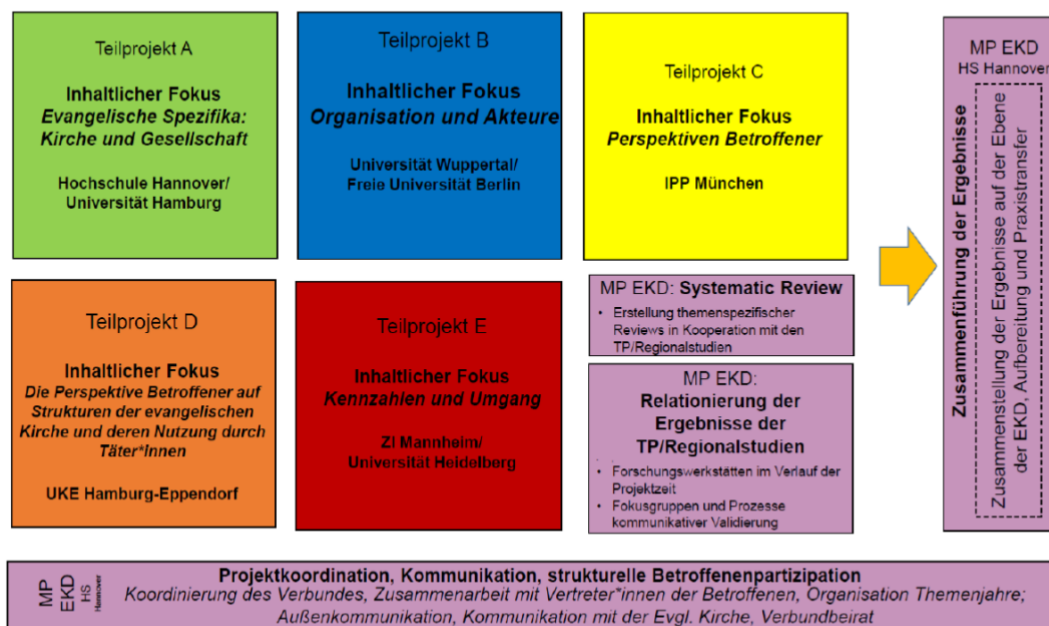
Teilprojekt A

Inhaltlicher Fokus
Evangelische Spezifika: Kirche und Gesellschaft

Hochschule Hannover/ Universität Hamburg

Teilprojekt B

Inhaltlicher Fokus
Organisation und Akteure

Universität Wuppertal/ Freie Universität Berlin

Teilprojekt C

Inhaltlicher Fokus
Perspektiven Betroffener

IPP München

MP EKD
HS Hannover

Zusammenführung der Ergebnisse

Zusammenstellung der Ergebnisse auf der Ebene der EKD, Aufbereitung und Praxistransfer

Teilprojekt D

Inhaltlicher Fokus
Die Perspektive Betroffener auf Strukturen der evangelischen Kirche und deren Nutzung durch Täter*Innen

UKE Hamburg-Eppendorf

Teilprojekt E

Inhaltlicher Fokus
Kennzahlen und Umgang

ZI Mannheim/ Universität Heidelberg

MP EKD: Systematic Review
• Erstellung themenspezifischer Reviews in Kooperation mit den TP/Regionalstudien

MP EKD:
Relationierung der Ergebnisse der TP/Regionalstudien
• Forschungswerkstätten im Verlauf der Projektzeit
• Fokusgruppen und Prozesse kommunikativer Validierung

MP EKD HS Hannover

Projektkoordination, Kommunikation, strukturelle Betroffenenpartizipation
Koordinierung des Verbundes, Zusammenarbeit mit Vertreter*innen der Betroffenen, Organisation Themenjahre; Außenkommunikation, Kommunikation mit der Evgl. Kirche, Verbundbeirat